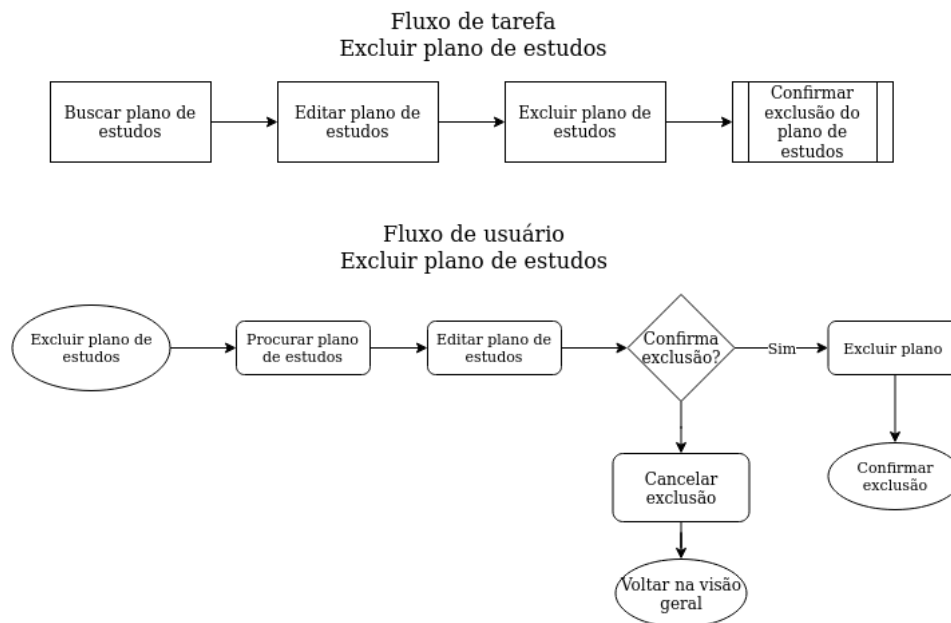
Fluxo de tarefa
Excluir plano de estudos

Buscar plano de estudos

Editar plano de estudos

Excluir plano de estudos

Confirmar exclusão do plano de estudos

Fluxo de usuário
Excluir plano de estudos

Excluir plano de estudos

Procurar plano de estudos

Editar plano de estudos

Confirma exclusão?

Sim

Excluir plano

Confirmar exclusão

Cancelar exclusão

Voltar na visão geral